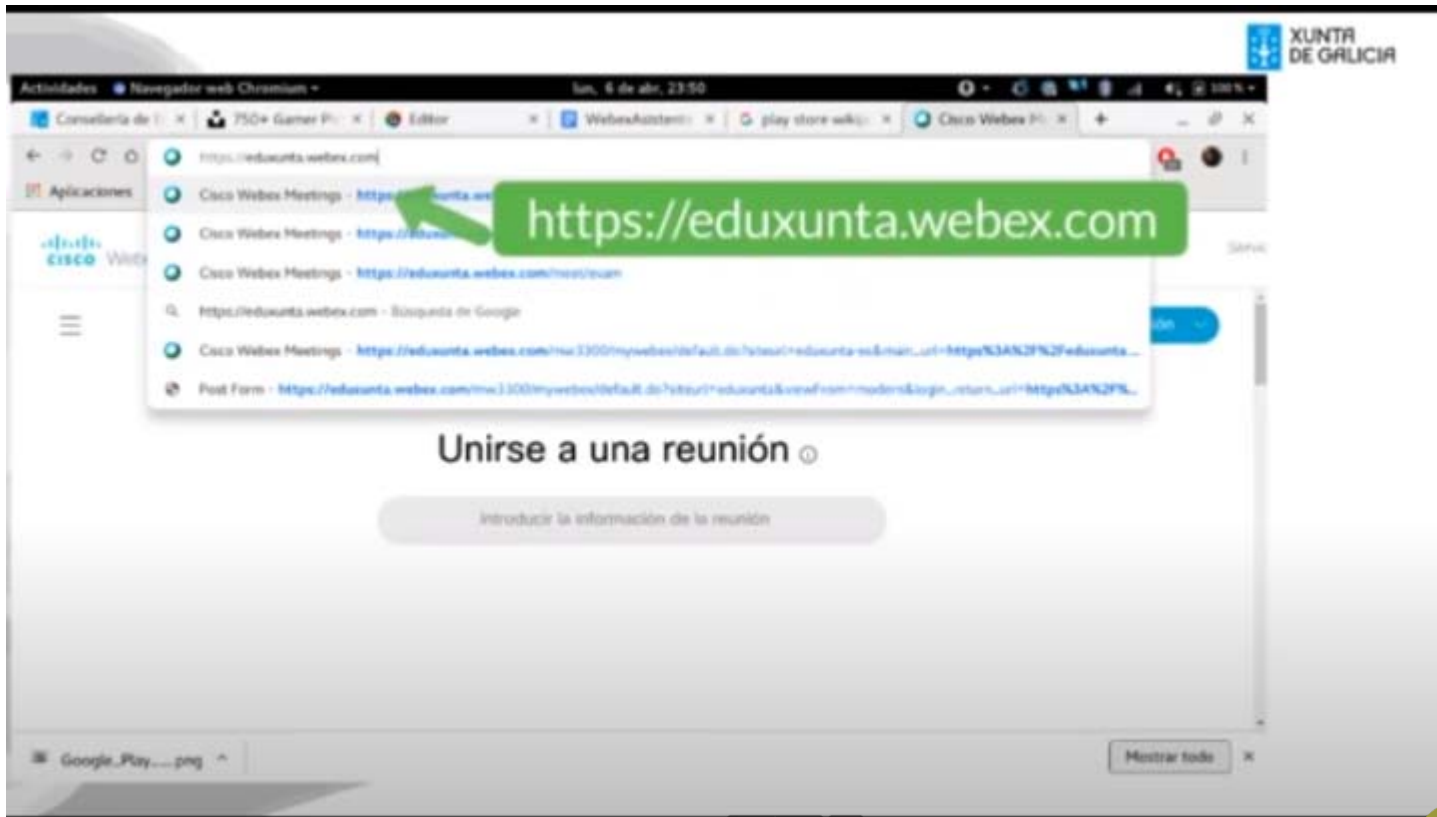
XUNTA DE GALICIA

Actividades Navegador web Chromium lun, 6 de abr, 23:50

Consellería de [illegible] × 750+ Gamer P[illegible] × Editor × WebexAsistent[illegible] × play store wiki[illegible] × Cisco Webex M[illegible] × +

https://eduxunta.webex.com

Aplicaciones

Cisco Webex Meetings - https://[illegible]

Cisco Webex Meetings - https://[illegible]

Cisco Webex Meetings - https://eduxunta.webex.com/meet/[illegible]

https://eduxunta.webex.com - Búsqueda de Google

Cisco Webex Meetings - https://eduxunta.webex.com/mw3300/mywebex/default.do?siteurl=eduxunta-es&main_url=https%3A%2F%2Feduxunta...

Post Form - https://eduxunta.webex.com/mw3300/mywebex/default.do?siteurl=eduxunta&viewFrom=modern&login_return_url=https%3A%2F%...

https://eduxunta.webex.com

cisco Web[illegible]

Servi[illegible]

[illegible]ón

Unirse a una reunión

Introducir la información de la reunión

Google_Play.....png

Mostrar todo